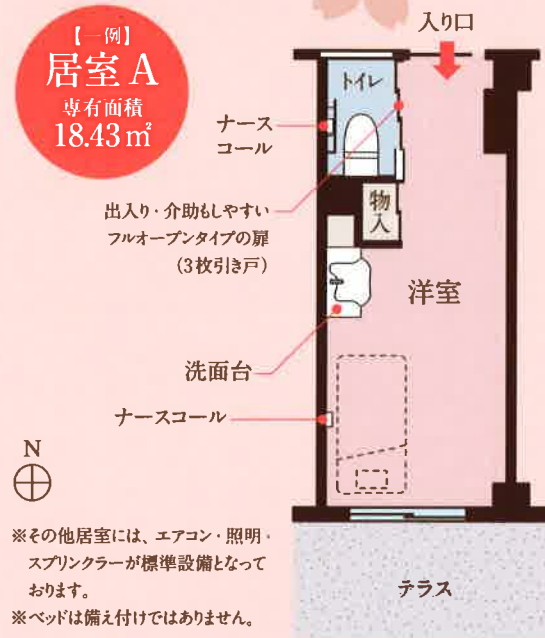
【一例】
居室A
専有面積
18.43㎡

入り口

トイレ

ナース
コール

物入

出入り・介助もしやすい
フルオープンタイプの扉
（3枚引き戸）

洋室

洗面台

ナースコール

N

※その他居室には、エアコン・照明・スプリンクラーが標準設備となっております。
※ベッドは備え付けではありません。

テラス